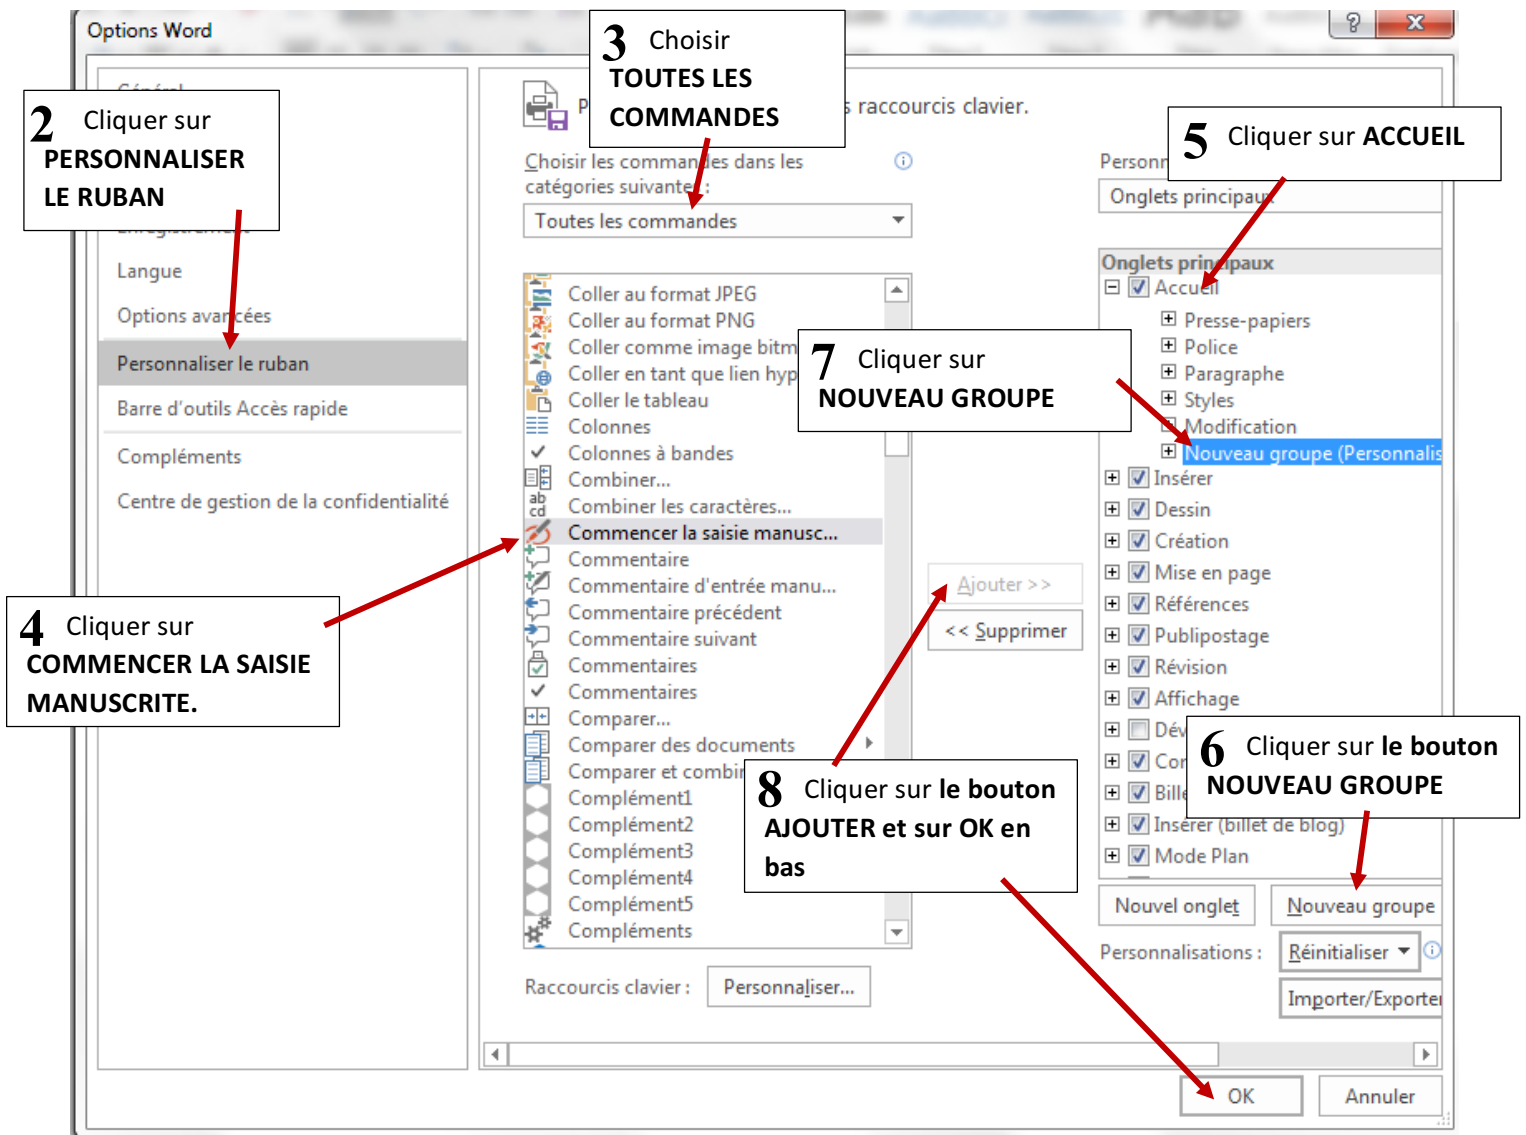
Options Word

? X

Général

2 Cliquer sur PERSONNALISER LE RUBAN

Enregistrement

Langue

Options avancées

Personnaliser le ruban

Barre d'outils Accès rapide

Compléments

Centre de gestion de la confidentialité

3 Choisir TOUTES LES COMMANDES

P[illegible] s raccourcis clavier.

Choisir les commandes dans les catégories suivantes :

Toutes les commandes

Coller au format JPEG
Coller au format PNG
Coller comme image bitm
Coller en tant que lien hyp
Coller le tableau
Colonnes
Colonnes à bandes
Combiner...
Combiner les caractères...
Commencer la saisie manusc...
Commentaire
Commentaire d'entrée manu...
Commentaire précédent
Commentaire suivant
Commentaires
Commentaires
Comparer...
Comparer des documents
Comparer et combin
Complément1
Complément2
Complément3
Complément4
Complément5
Compléments

4 Cliquer sur COMMENCER LA SAISIE MANUSCRITE.

7 Cliquer sur NOUVEAU GROUPE

Ajouter >>

<< Supprimer

8 Cliquer sur le bouton AJOUTER et sur OK en bas

Raccourcis clavier : Personnaliser...

5 Cliquer sur ACCUEIL

Personn

Onglets principaux

Onglets principaux
Accueil
Presse-papiers
Police
Paragraphe
Styles
Modification
Nouveau groupe (Personnalis
Insérer
Dessin
Création
Mise en page
Références
Publipostage
Révision
Affichage
Dév
Con
Bille
Insérer (billet de blog)
Mode Plan

6 Cliquer sur le bouton NOUVEAU GROUPE

Nouvel onglet   Nouveau groupe

Personnalisations : Réinitialiser

Importer/Exporter

OK   Annuler